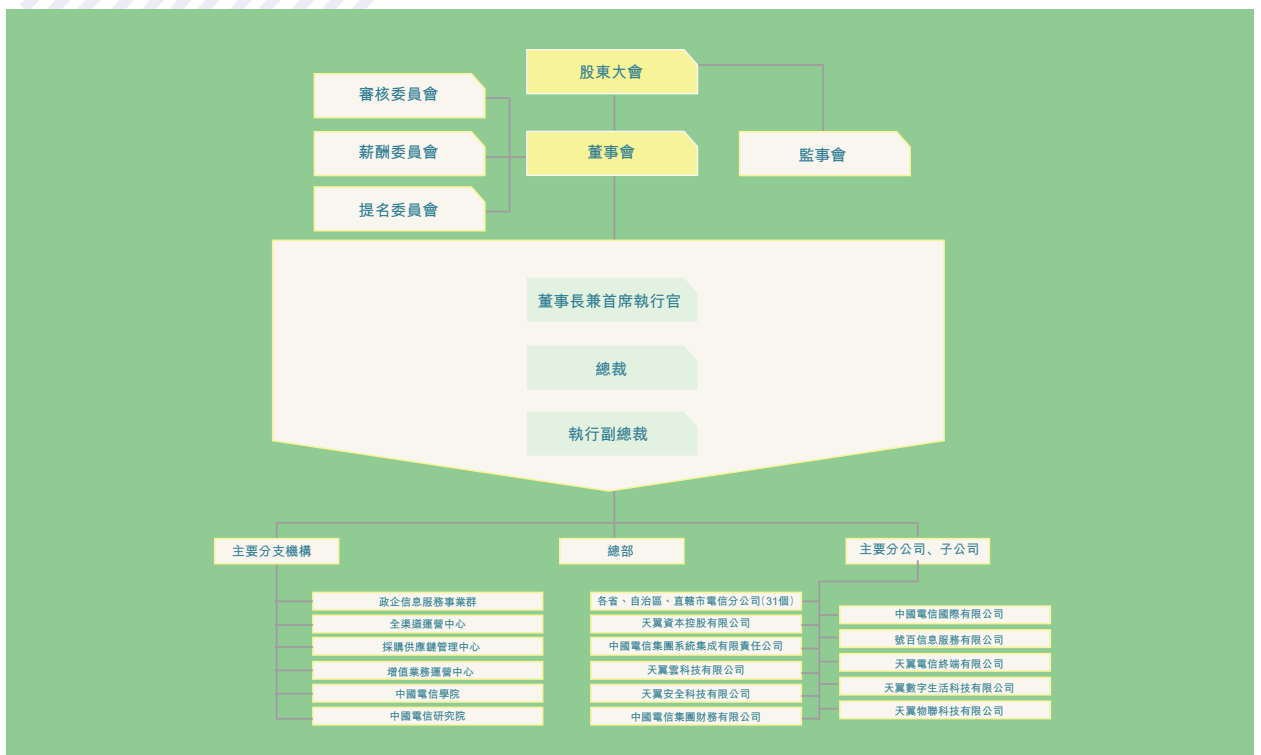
股東大會

審核委員會

薪酬委員會

提名委員會

董事會

監事會

董事長兼首席執行官

總裁

執行副總裁

主要分支機構

總部

主要分公司、子公司

政企信息服務事業群
全渠道運營中心
採購供應鏈管理中心
增值業務運營中心
中國電信學院
中國電信研究院

各省、自治區、直轄市電信分公司(31個)
天翼資本控股有限公司
中國電信集團系統集成有限責任公司
天翼雲科技有限公司
天翼安全科技有限公司
中國電信集團財務有限公司

中國電信國際有限公司
號百信息服務有限公司
天翼電信終端有限公司
天翼數字生活科技有限公司
天翼物聯科技有限公司